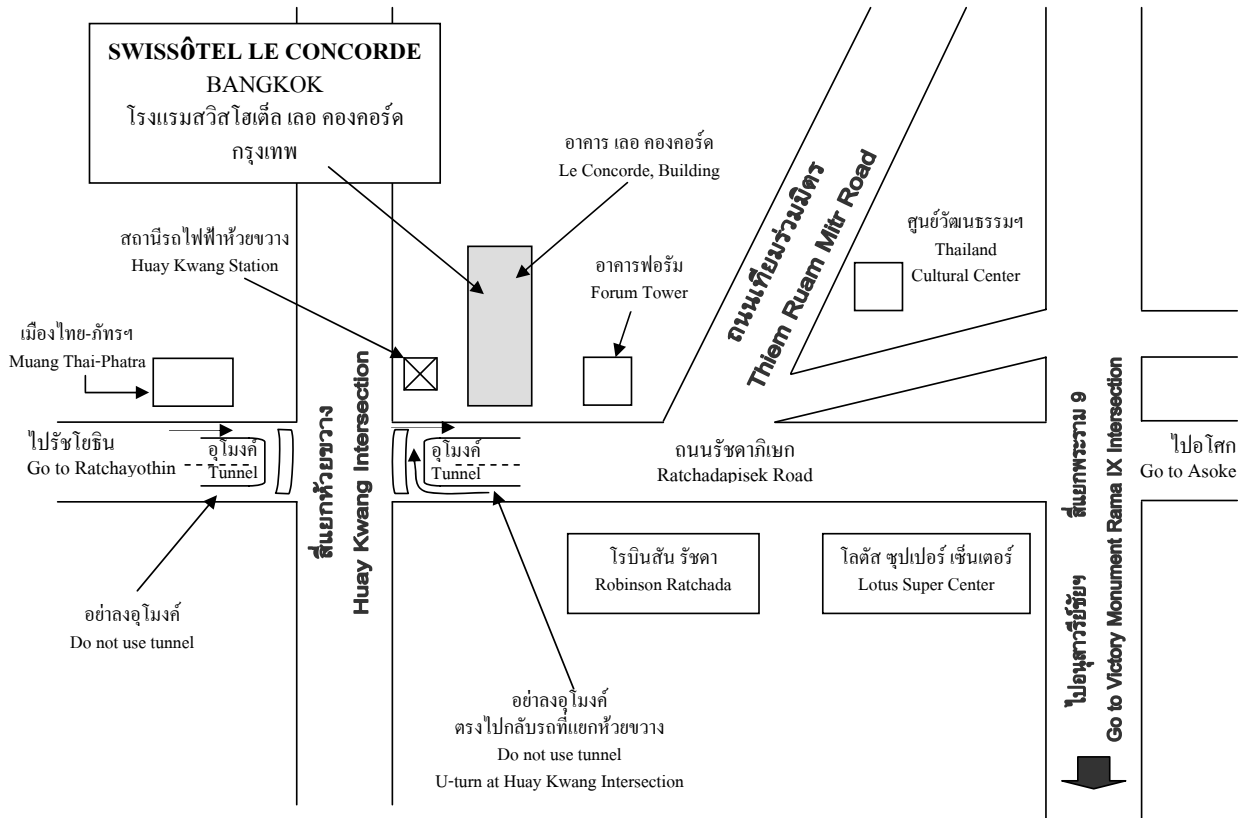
SWISSÔTEL LE CONCORDE
BANGKOK
โรงแรมสวิสโฮเต็ล เลอ คองคอร์ด
กรุงเทพ

อาคาร เลอ คองคอร์ด
Le Concorde, Building

ถนนเทียมร่วมมิตร
Thiem Ruam Mitr Road

ศูนย์วัฒนธรรมฯ
Thailand
Cultural Center

สถานีรถไฟฟ้าห้วยขวาง
Huay Kwang Station

อาคารฟอรัม
Forum Tower

เมืองไทย-ภัทรฯ
Muang Thai-Phatra

สี่แยกห้วยขวาง
Huay Kwang Intersection

สี่แยกพระราม 9
Rama IX Intersection

ไปรัชโยธิน
Go to Ratchayothin

อุโมงค์
Tunnel

อุโมงค์
Tunnel

ถนนรัชดาภิเษก
Ratchadapisek Road

ไปอโศก
Go to Asoke

โรบินสัน รัชดา
Robinson Ratchada

โลตัส ซุปเปอร์ เซ็นเตอร์
Lotus Super Center

ไปอนุสาวรีย์ชัยฯ
Go to Victory Monument

อย่าลงอุโมงค์
Do not use tunnel

อย่าลงอุโมงค์
ตรงไปกลับรถที่แยกห้วยขวาง
Do not use tunnel
U-turn at Huay Kwang Intersection